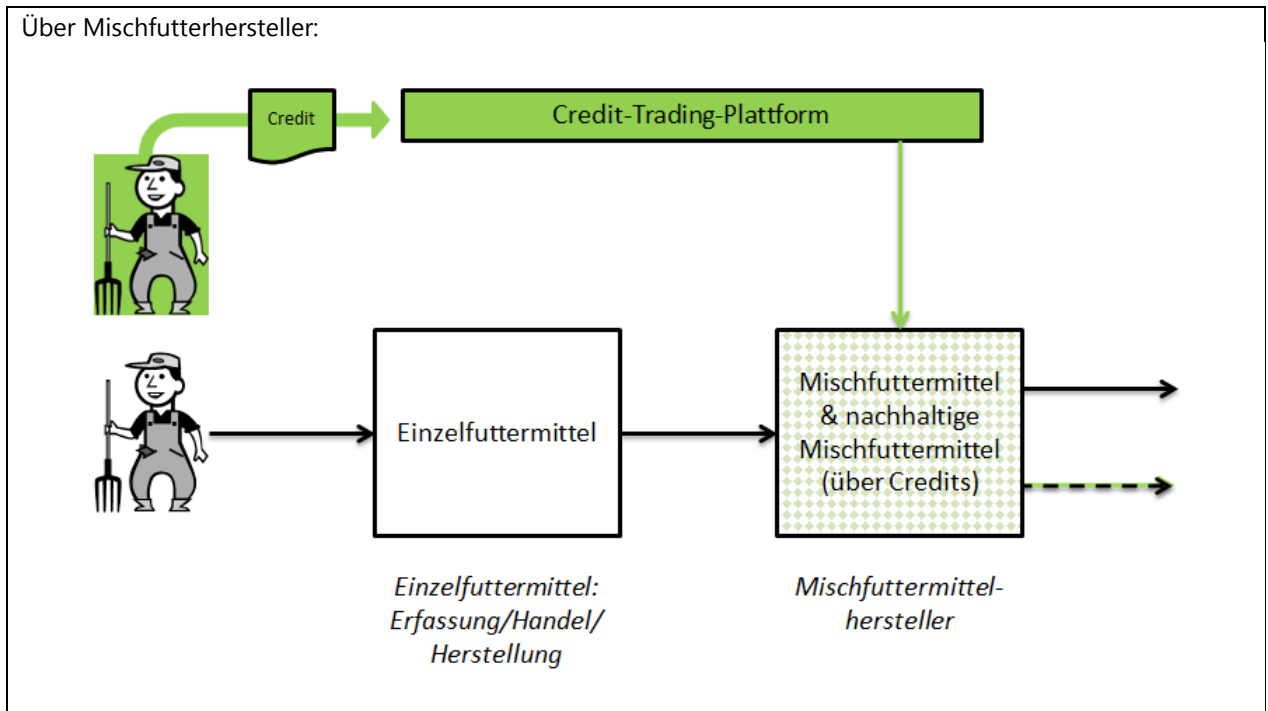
Über Mischfutterhersteller:

Credit

Credit-Trading-Plattform

Einzelfuttermittel

Mischfuttermittel & nachhaltige Mischfuttermittel (über Credits)

Einzelfuttermittel: Erfassung/Handel/ Herstellung

Mischfuttermittelhersteller